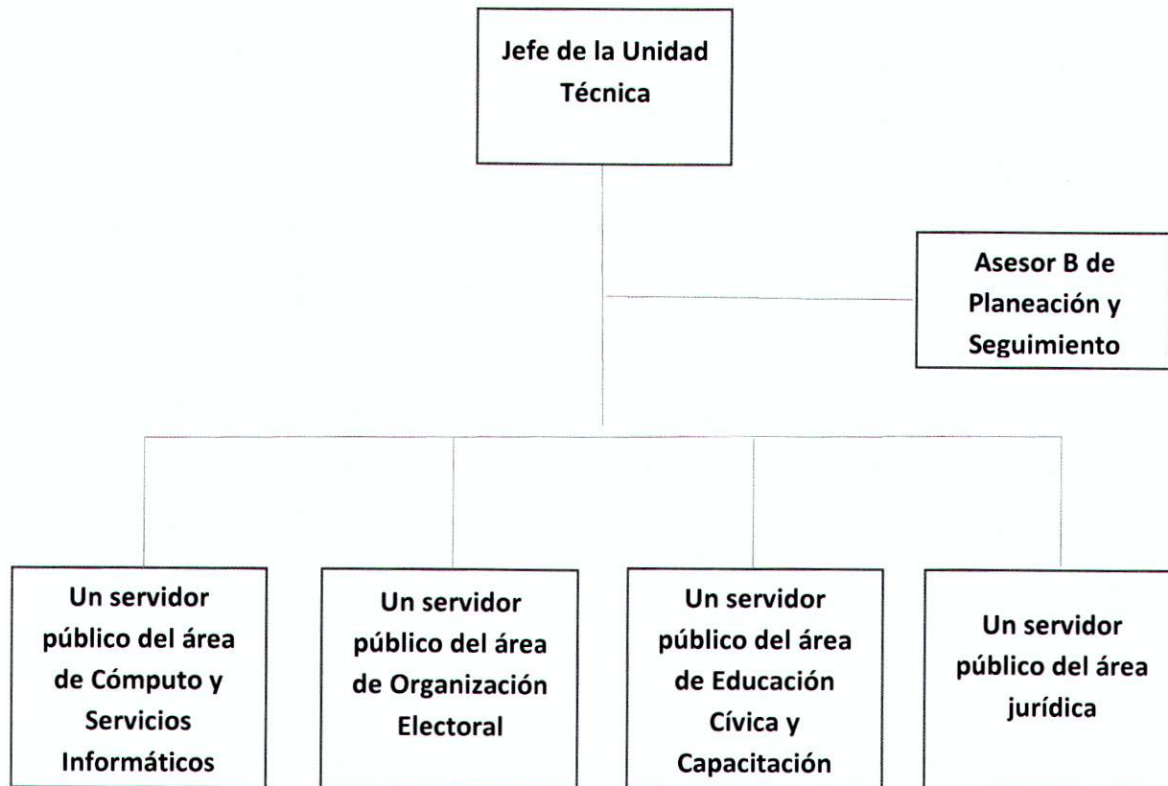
Jefe de la Unidad Técnica

Asesor B de Planeación y Seguimiento

Un servidor público del área de Cómputo y Servicios Informáticos

Un servidor público del área de Organización Electoral

Un servidor público del área de Educación Cívica y Capacitación

Un servidor público del área jurídica